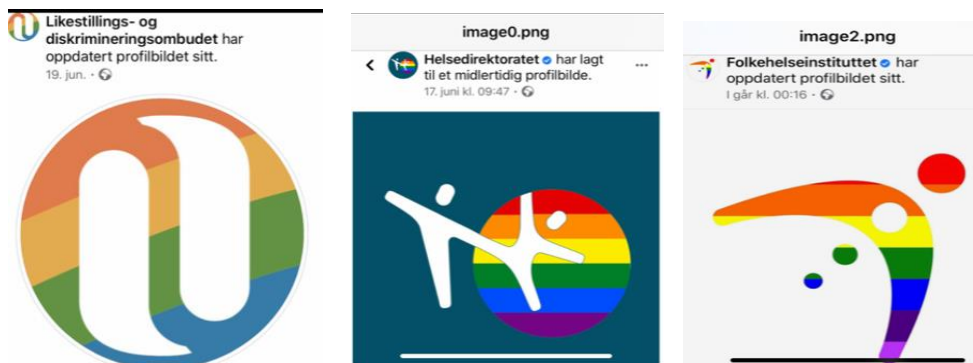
Likestillings- og diskrimineringsombudet har oppdatert profilbildet sitt.
19. jun. ·

image0.png

Helsedirektoratet har lagt til et midlertidig profilbilde.
17. juni kl. 09:47 ·

image2.png

Folkehelseinstituttet har oppdatert profilbildet sitt.
I går kl. 00:16 ·